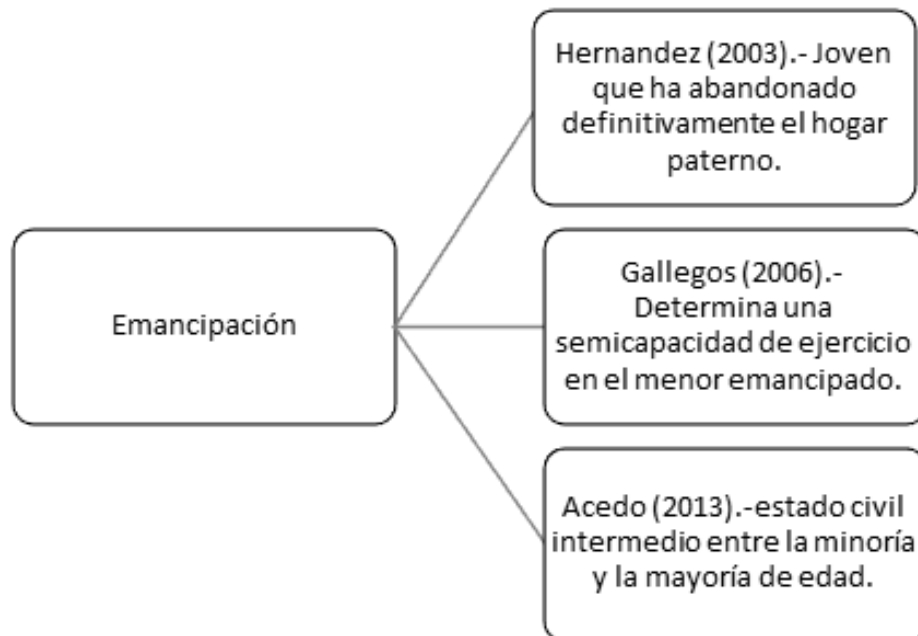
Emancipación

Hernandez (2003).- Joven que ha abandonado definitivamente el hogar paterno.

Gallegos (2006).- Determina una semicapacidad de ejercicio en el menor emancipado.

Acedo (2013).-estado civil intermedio entre la minoría y la mayoría de edad.